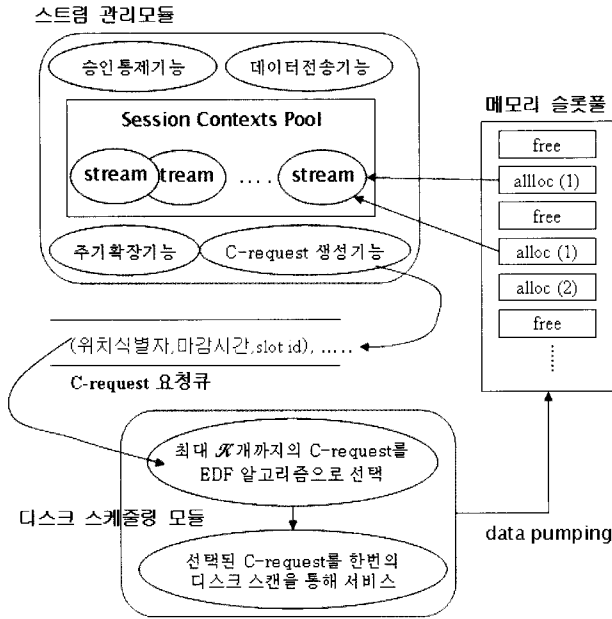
스트림 관리모듈

승인통제기능

데이터전송기능

Session Contexts Pool

stream

tream

....

stream

주기확장기능

C-request 생성기능

메모리 슬롯풀

free

allloc (1)

free

alloc (1)

alloc (2)

free

(위치식별자,마감시간,slot id), .....

C-request 요청큐

최대 $\mathscr{K}$개까지의 C-request를 EDF 알고리즘으로 선택

디스크 스케줄링 모듈

data pumping

선택된 C-request를 한번의 디스크 스캔을 통해 서비스